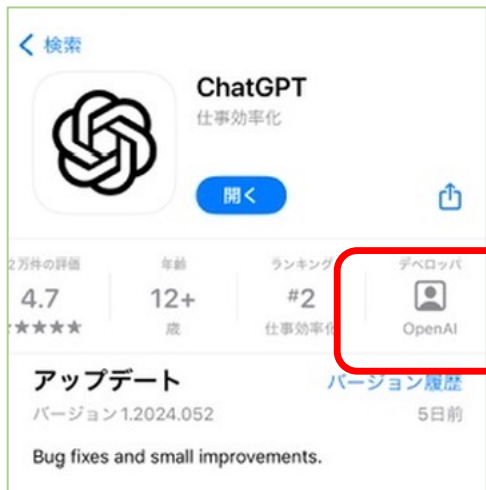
< 検索

ChatGPT
仕事効率化

開く

2万件の評価
4.7
★★★★★

年齢
12+
歳

ランキング
#2
仕事効率化

デベロッパ
OpenAI

アップデート
バージョン履歴
バージョン1.2024.052
5日前

Bug fixes and small improvements.